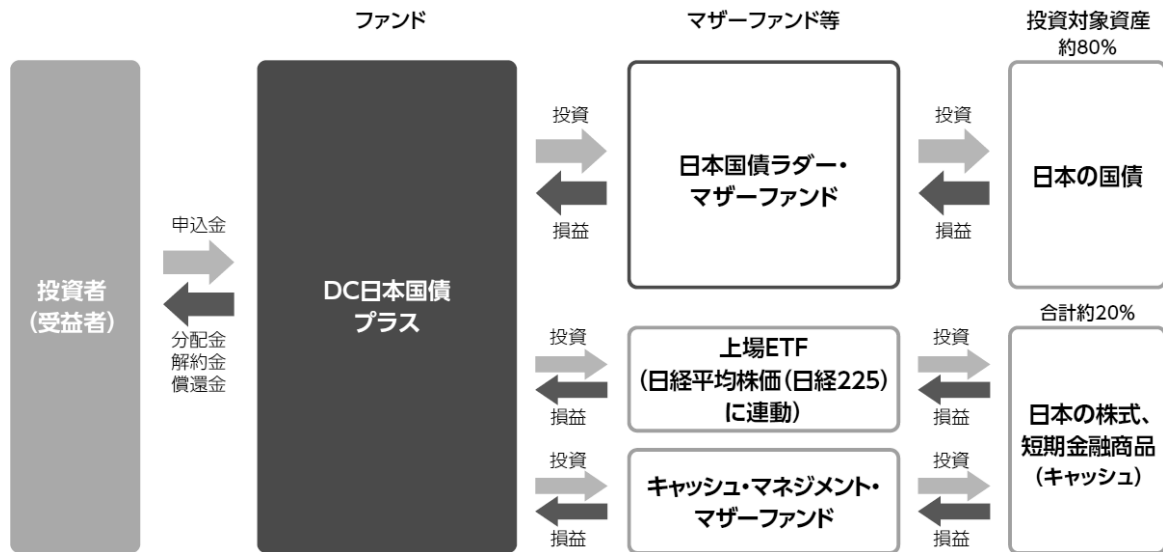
ファンド

マザーファンド等

投資対象資産
約80%

投資者
(受益者)

申込金

分配金
解約金
償還金

DC日本国債
プラス

投資

損益

日本国債ラダー・
マザーファンド

投資

損益

日本の国債

合計約20%

投資

損益

上場ETF
(日経平均株価(日経225)
に連動)

投資

損益

投資

損益

キャッシュ・マネジメント・
マザーファンド

投資

損益

日本の株式、
短期金融商品
(キャッシュ)